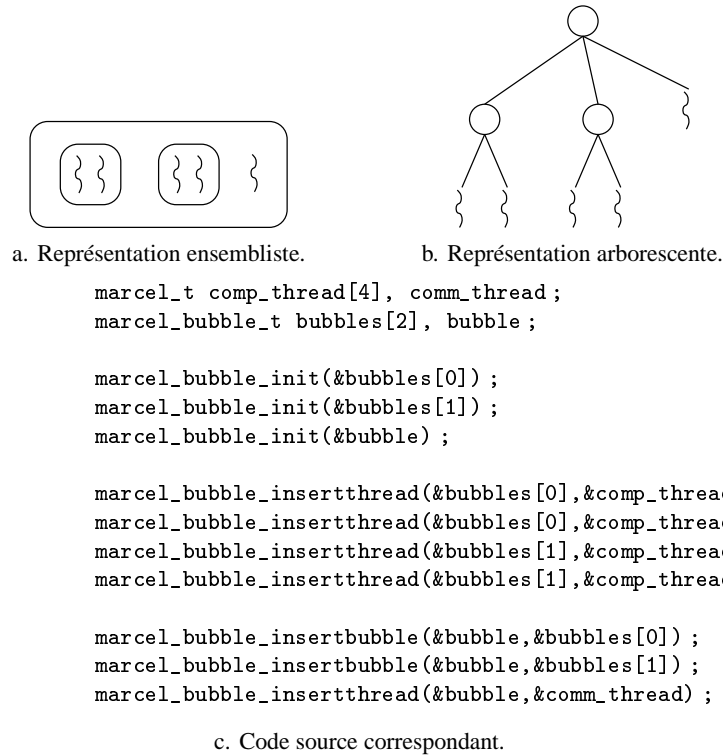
a. Représentation ensembliste.

b. Représentation arborescente.

marcel_t comp_thread[4], comm_thread ;
marcel_bubble_t bubbles[2], bubble ;

marcel_bubble_init(&bubbles[0]) ;
marcel_bubble_init(&bubbles[1]) ;
marcel_bubble_init(&bubble) ;

marcel_bubble_insertthread(&bubbles[0],&comp_threa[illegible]
marcel_bubble_insertthread(&bubbles[0],&comp_threa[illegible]
marcel_bubble_insertthread(&bubbles[1],&comp_threa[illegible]
marcel_bubble_insertthread(&bubbles[1],&comp_threa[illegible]

marcel_bubble_insertbubble(&bubble,&bubbles[0]) ;
marcel_bubble_insertbubble(&bubble,&bubbles[1]) ;
marcel_bubble_insertthread(&bubble,&comm_thread) ;

c. Code source correspondant.